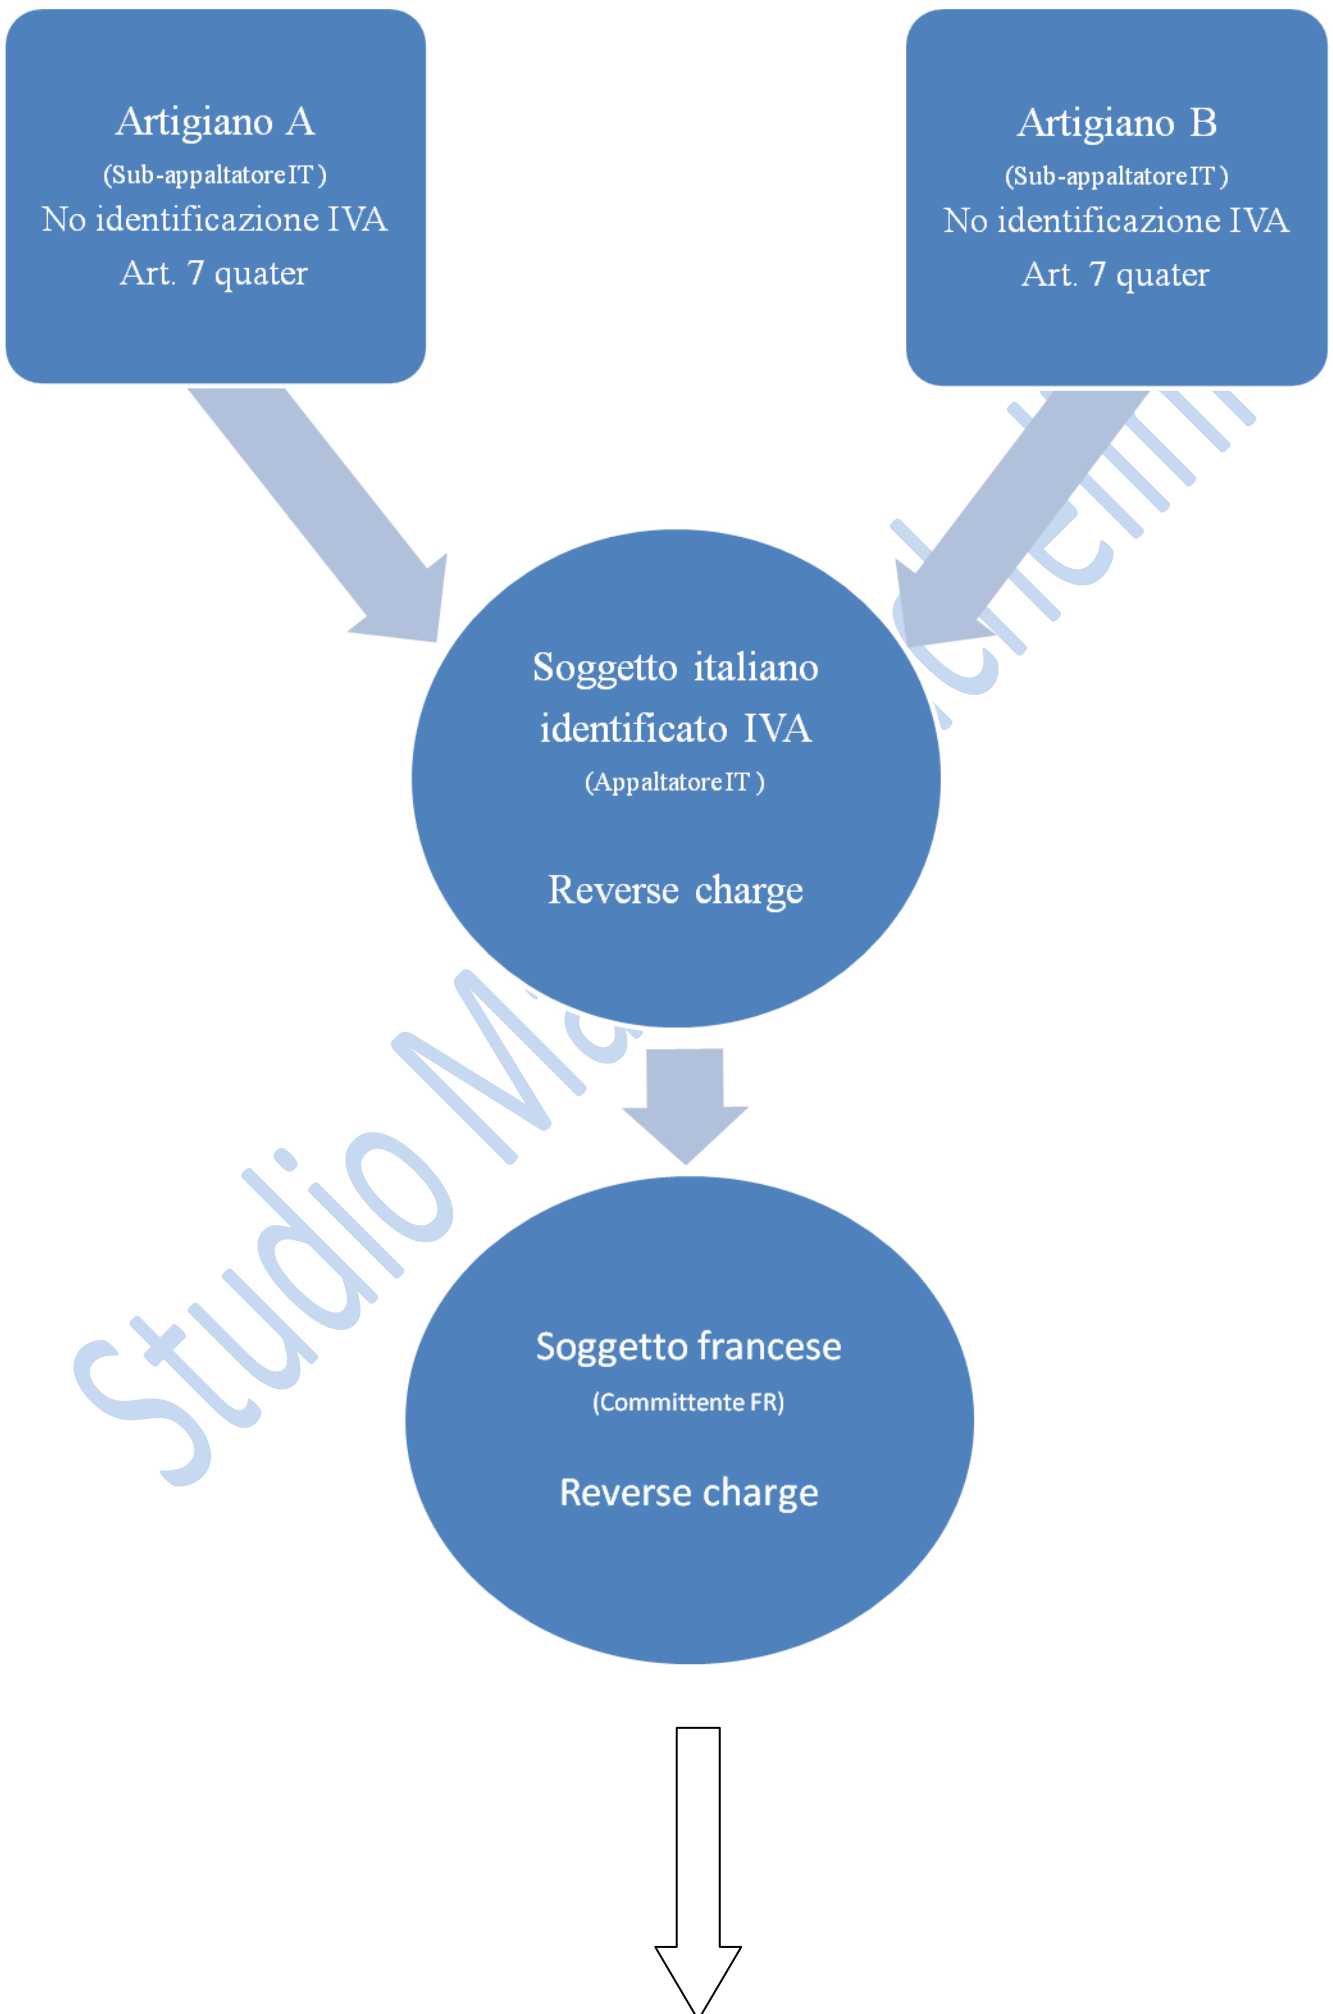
Artigiano A
(Sub-appaltatore IT)
No identificazione IVA
Art. 7 quater

Artigiano B
(Sub-appaltatore IT)
No identificazione IVA
Art. 7 quater

Soggetto italiano identificato IVA
(Appaltatore IT)

Reverse charge

Soggetto francese
(Committente FR)

Reverse charge

Studio M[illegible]chelini